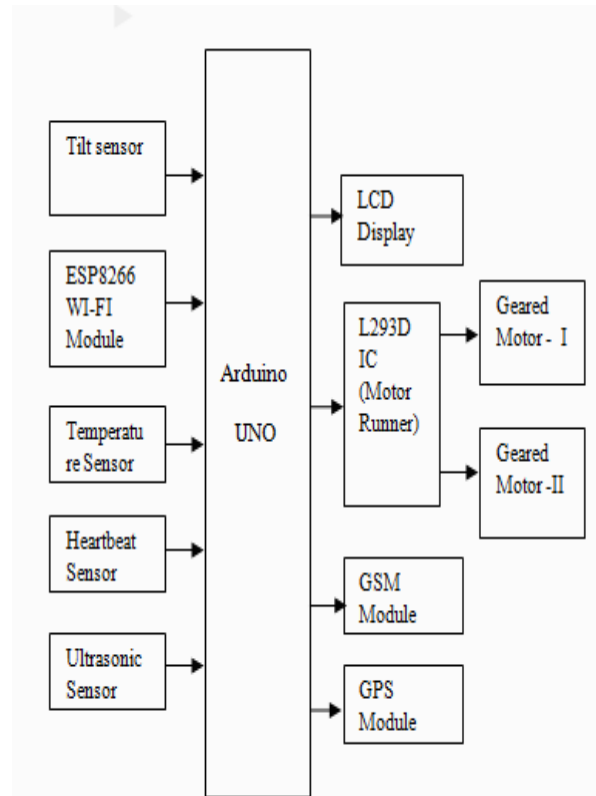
Tilt sensor

ESP8266 WI-FI Module

Temperatu re Sensor

Heartbeat Sensor

Ultrasonic Sensor

Arduino

UNO

LCD Display

L293D IC (Motor Runner)

Geared Motor - I

Geared Motor -II

GSM Module

GPS Module